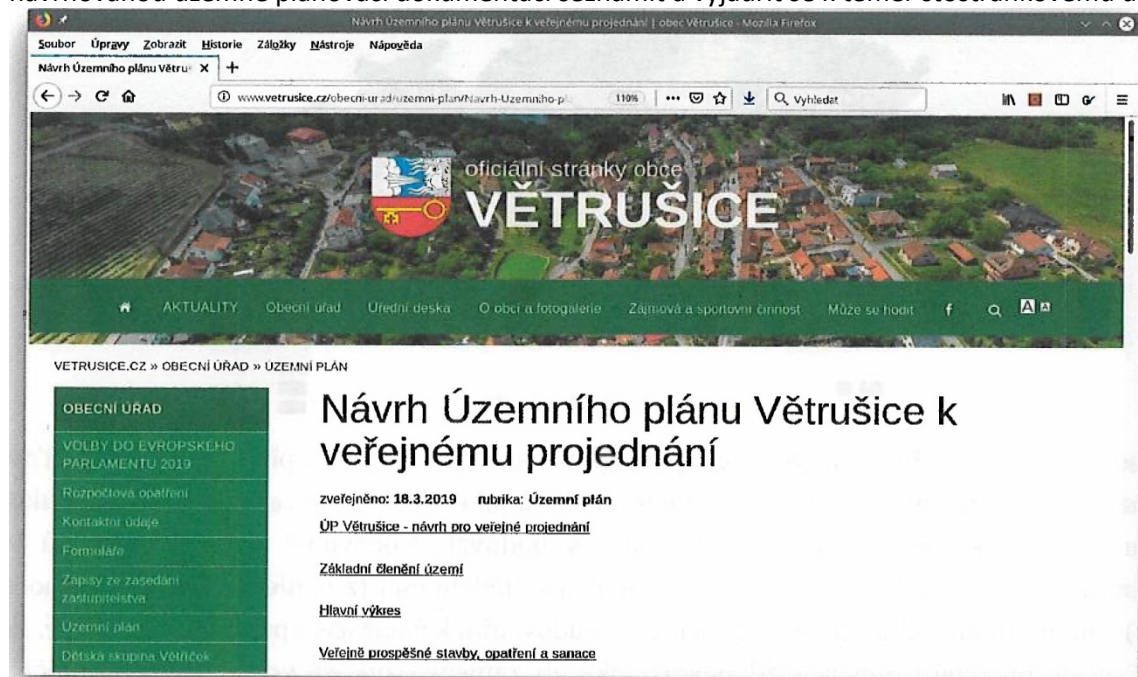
Návrh Územního plánu Větrušice k veřejnému projednání | obec Větrušice - Mozilla Firefox

Soubor Úpravy Zobrazit Historie Záložky Nástroje Nápověda

Návrh Územního plánu Větruš ×

www.vetrusice.cz/obecni-urad/uzemni-plan/Navrh-Uzemniho-p 110% Vyhledat

oficiální stránky obce
VĚTRUŠICE

AKTUALITY Obecní úřad Úřední deska O obci a fotogalerie Zájmová a sportovní činnost Může se hodit

VETRUSICE.CZ » OBECNÍ ÚŘAD » ÚZEMNÍ PLÁN

OBECNÍ ÚŘAD
VOLBY DO EVROPSKÉHO PARLAMENTU 2019
Rozpočtová opatření
Kontaktní údaje
Formuláře
Zápisy ze zasedání zastupitelstva
Územní plán
Dětská skupina Větříček

Návrh Územního plánu Větrušice k veřejnému projednání

zveřejněno: 18.3.2019 rubrika: Územní plán

ÚP Větrušice - návrh pro veřejné projednání

Základní členění území

Hlavní výkres

Veřejně prospěšné stavby, opatření a sanace